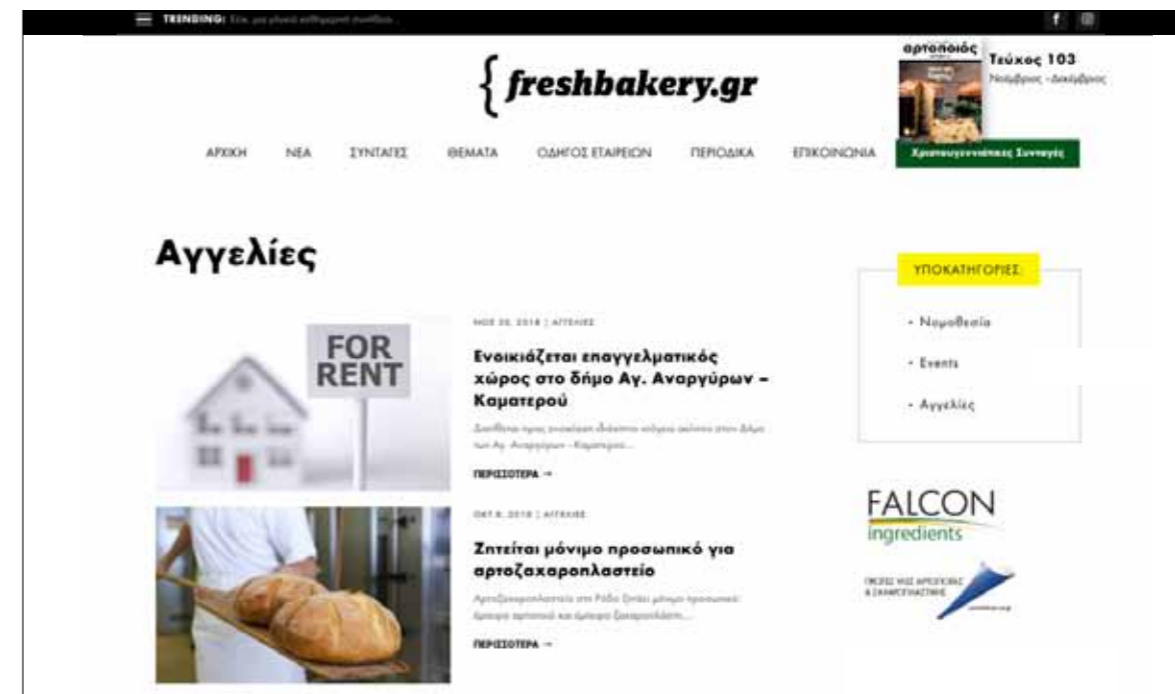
TRENDING: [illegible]

{ freshbakery.gr

αρτοποιός
Τεύχος 103
Νοέμβριος - Δεκέμβριος

ΑΡΧΙΚΗ ΝΕΑ ΣΥΝΤΑΓΕΣ ΘΕΜΑΤΑ ΟΔΗΓΟΣ ΕΤΑΙΡΕΙΩΝ ΠΕΡΙΟΔΙΚΑ ΕΠΙΚΟΙΝΩΝΙΑ Χριστουγεννιάτικες Συνταγές

Αγγελίες

FOR RENT

ΝΟΕ 20, 2018 | ΑΓΓΕΛΙΕΣ

Ενοικιάζεται επαγγελματικός χώρος στο δήμο Αγ. Αναργύρων – Καματερού

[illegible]

ΠΕΡΙΣΣΟΤΕΡΑ →

ΟΚΤ 8, 2018 | ΑΓΓΕΛΙΕΣ

Ζητείται μόνιμο προσωπικό για αρτοζαχαροπλαστείο

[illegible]

ΠΕΡΙΣΣΟΤΕΡΑ →

ΥΠΟΚΑΤΗΓΟΡΙΕΣ

- Νομοθεσία
- Events
- Αγγελίες

FALCON ingredients

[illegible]